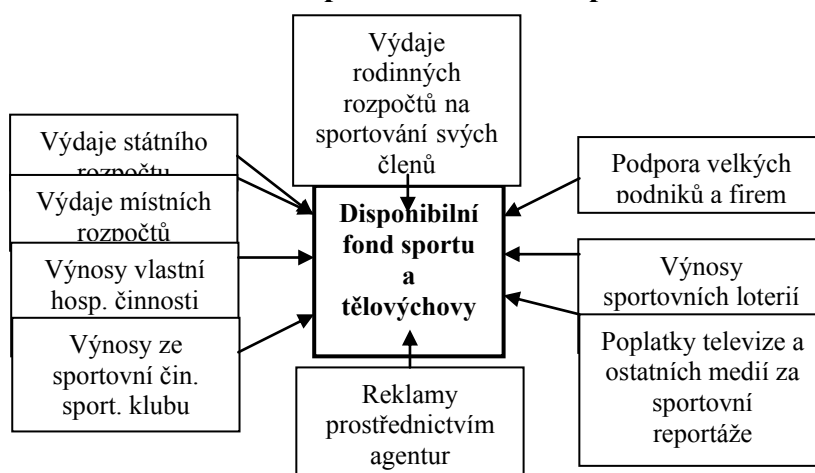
Výdaje rodinných rozpočtů na sportování svých členů

Výdaje státního rozpočtu

Výdaje místních rozpočtů

Výnosy vlastní hosp. činnosti

Výnosy ze sportovní čin. sport. klubu

Disponibilní fond sportu a tělovýchovy

Podpora velkých podniků a firem

Výnosy sportovních loterií

Poplatky televize a ostatních medií za sportovní reportáže

Reklamy prostřednictvím agentur